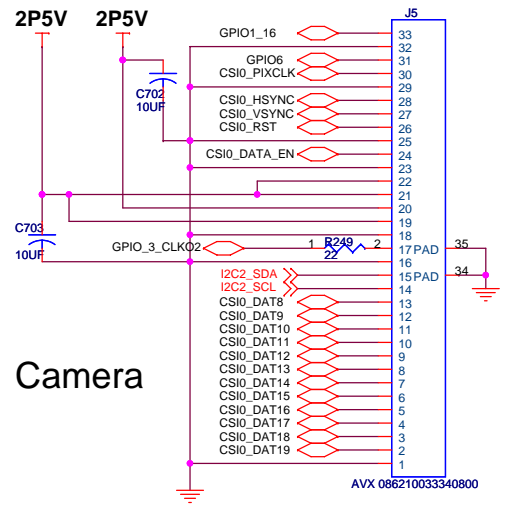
2P5V
2P5V
J5
GPIO1_16
33
32
GPIO6
31
CSI0_PIXCLK
30
C702
10UF
29
CSI0_HSYNC
28
CSI0_VSYNC
27
CSI0_RST
26
25
CSI0_DATA_EN
24
23
22
21
20
C703
19
18
10UF
GPIO_3_CLKO2
1
R249
2
17 PAD
35
22
16
I2C2_SDA
15 PAD
34
I2C2_SCL
14
CSI0_DAT8
13
CSI0_DAT9
12
CSI0_DAT10
11
CSI0_DAT11
10
CSI0_DAT12
9
Camera
CSI0_DAT13
8
CSI0_DAT14
7
CSI0_DAT15
6
CSI0_DAT16
5
CSI0_DAT17
4
CSI0_DAT18
3
CSI0_DAT19
2
1
AVX 086210033340800